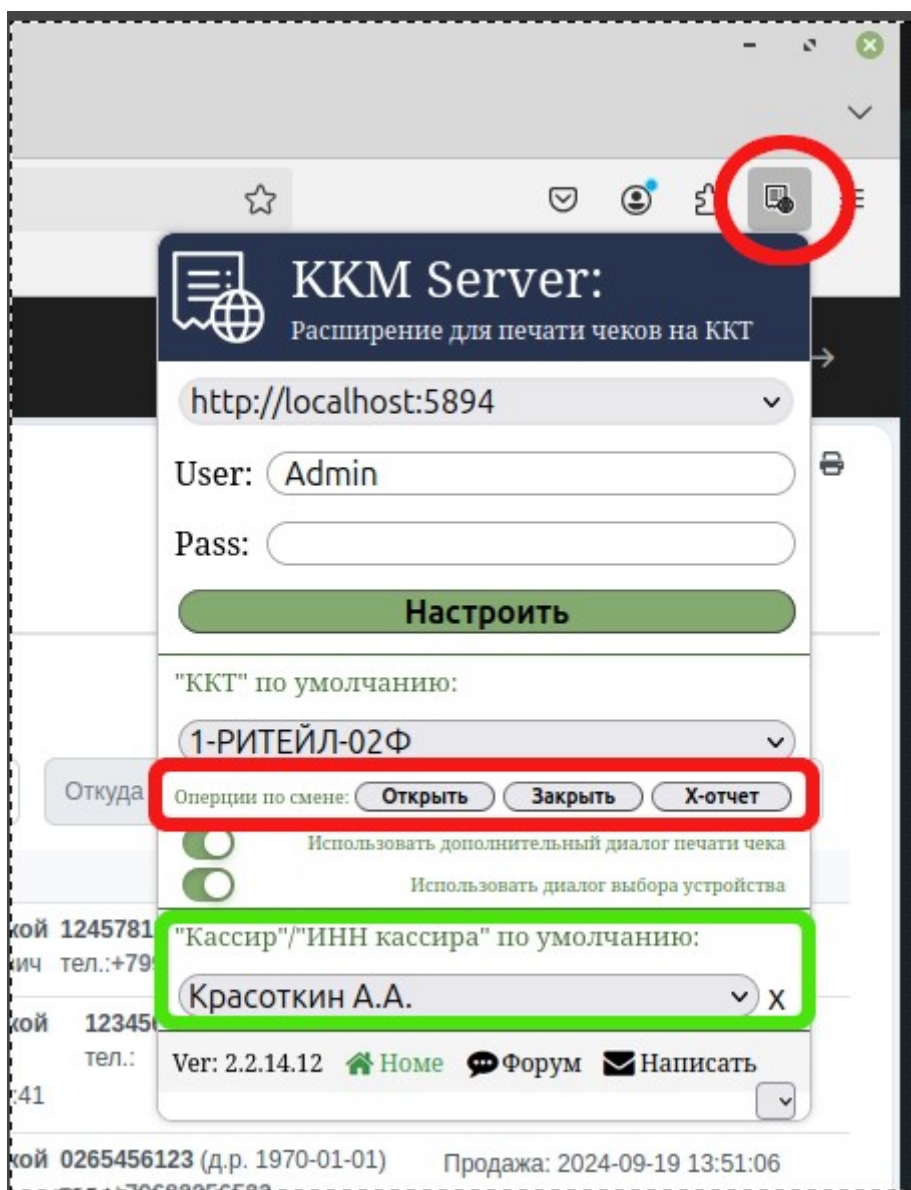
KKM Server:
Расширение для печати чеков на ККТ

http://localhost:5894

User: Admin

Pass:

Настроить

"ККТ" по умолчанию:

1-РИТЕЙЛ-02Ф

Оперции по смене: Открыть Закрыть X-отчет

Использовать дополнительный диалог печати чека

Использовать диалог выбора устройства

"Кассир"/"ИНН кассира" по умолчанию:

Красоткин А.А. x

Ver: 2.2.14.12 Home Форум Написать

Откуда

кой 1245781
ич тел.:+79

кой 12345
тел.:
:41

кой 0265456123 (д.р. 1970-01-01) Продажа: 2024-09-19 13:51:06